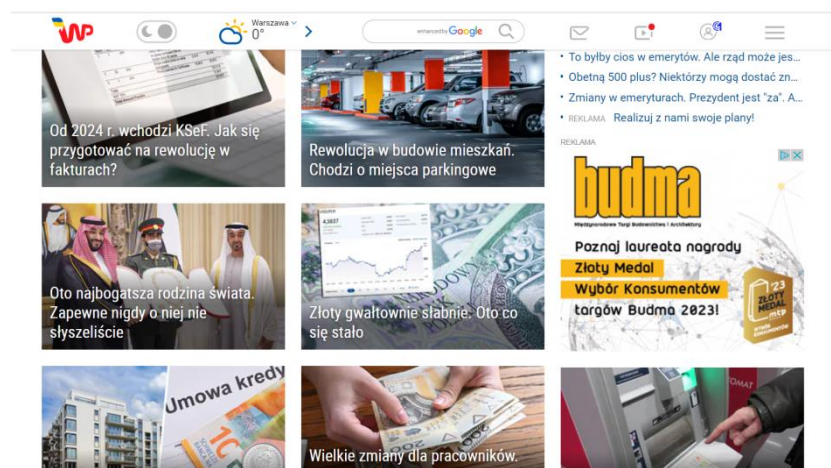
WP

Warszawa
0°

ulepszone przez Google

Od 2024 r. wchodzi KSeF. Jak się przygotować na rewolucję w fakturach?

Rewolucja w budowie mieszkań. Chodzi o miejsca parkingowe

• To byłby cios w emerytów. Ale rząd może jes...
• Obetną 500 plus? Niektórzy mogą dostać zn...
• Zmiany w emeryturach. Prezydent jest "za". A...
• REKLAMA Realizuj z nami swoje plany!

REKLAMA

budma

Międzynarodowe Targi Budownictwa i Architektury

Poznaj laureata nagrody
Złoty Medal
Wybór Konsumentów
targów Budma 2023!

'23
ZŁOTY MEDAL
mtp

Oto najbogatsza rodzina świata. Zapewne nigdy o niej nie słyszeliście

Złoty gwałtownie słabnie. Oto co się stało

Umowa kredy

Wielkie zmiany dla pracowników.

OMAT